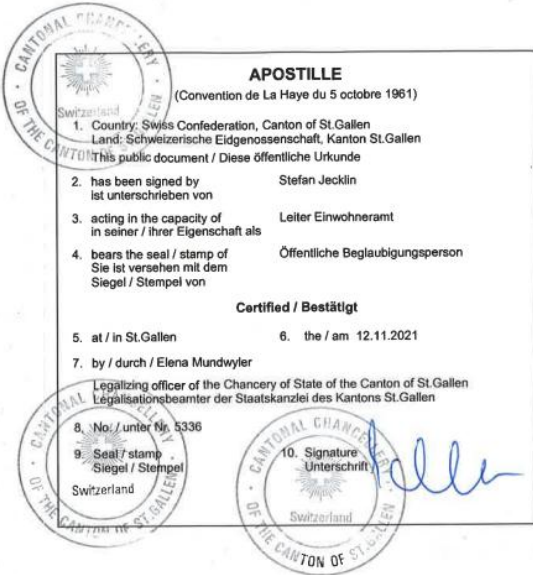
CANTONAL CHANCELLERY
Switzerland
OF THE CANTON

APOSTILLE
(Convention de La Haye du 5 octobre 1961)

1. Country: Swiss Confederation, Canton of St.Gallen
Land: Schweizerische Eidgenossenschaft, Kanton St.Gallen
This public document / Diese öffentliche Urkunde

2. has been signed by
ist unterschrieben von
Stefan Jecklin

3. acting in the capacity of
in seiner / ihrer Eigenschaft als
Leiter Einwohneramt

4. bears the seal / stamp of
Sie ist versehen mit dem
Siegel / Stempel von
Öffentliche Beglaubigungsperson

Certified / Bestätigt

5. at / in St.Gallen
6. the / am 12.11.2021

7. by / durch / Elena Mundwyler

Legalizing officer of the Chancery of State of the Canton of St.Gallen
Legalisationsbeamter der Staatskanzlei des Kantons St.Gallen

8. No. / unter Nr. 5336

9. Seal / stamp
Siegel / Stempel

10. Signature
Unterschrift

CANTONAL CHANCELLERY
Switzerland
OF THE CANTON OF ST.GALLEN

CANTONAL CHANCELLERY
Switzerland
OF THE CANTON OF ST.GALLEN